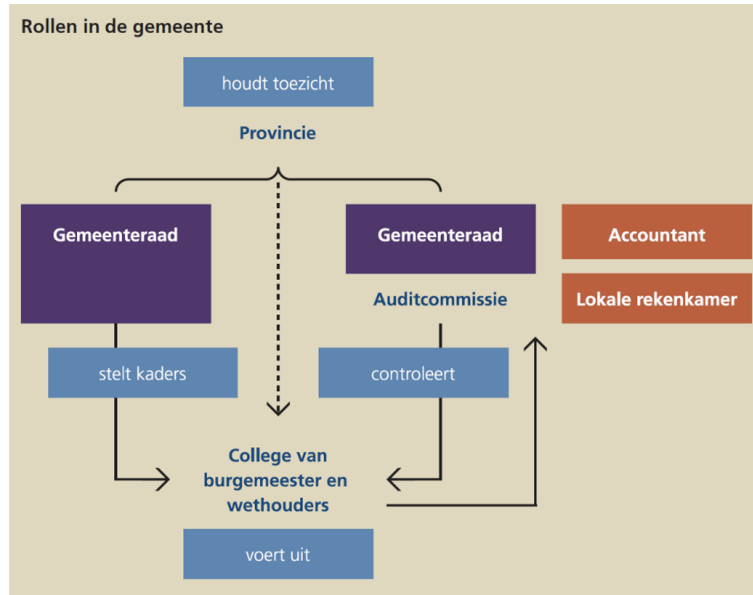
Rollen in de gemeente

houdt toezicht

Provincie

Gemeenteraad

Gemeenteraad

Accountant

Auditcommissie

Lokale rekenkamer

stelt kaders

controleert

College van burgemeester en wethouders

voert uit